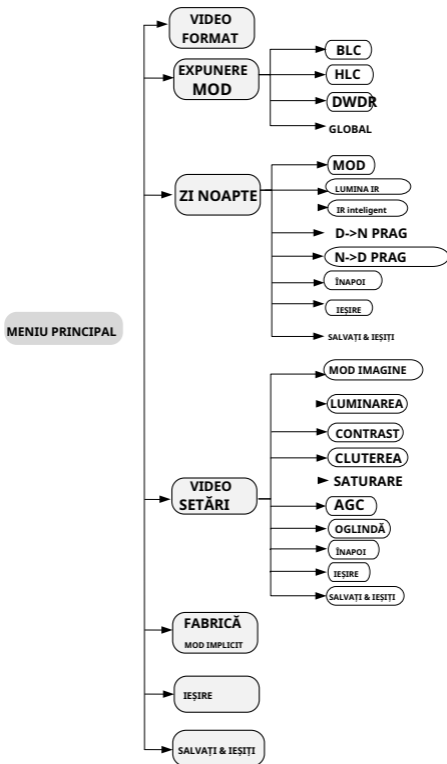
MENIU PRINCIPAL

VIDEO FORMAT

EXPUNERE MOD

BLC

HLC

DWDR

GLOBAL

ZI NOAPTE

MOD

LUMINA IR

IR inteligent

D->N PRAG

N->D PRAG

ÎNAPOI

IEȘIRE

SALVAȚI & IEȘIȚI

VIDEO SETĂRI

MOD IMAGINE

LUMINAREA

CONTRAST

CLUTEREA

SATURARE

AGC

OGLINDĂ

ÎNAPOI

IEȘIRE

SALVAȚI & IEȘIȚI

FABRICĂ MOD IMPLICIT

IEȘIRE

SALVAȚI & IEȘIȚI